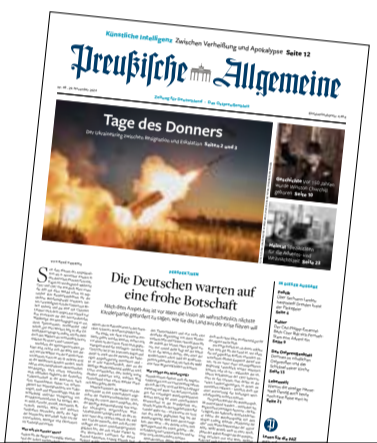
Künstliche Intelligenz Zwischen Verheißung und Apokalypse Seite 12

Preußische Allgemeine

Zeitung für Deutschland · Das Ostpreußenblatt

Tage des Donners

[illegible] Seiten 2 und 3

Die Deutschen warten auf eine frohe Botschaft

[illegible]